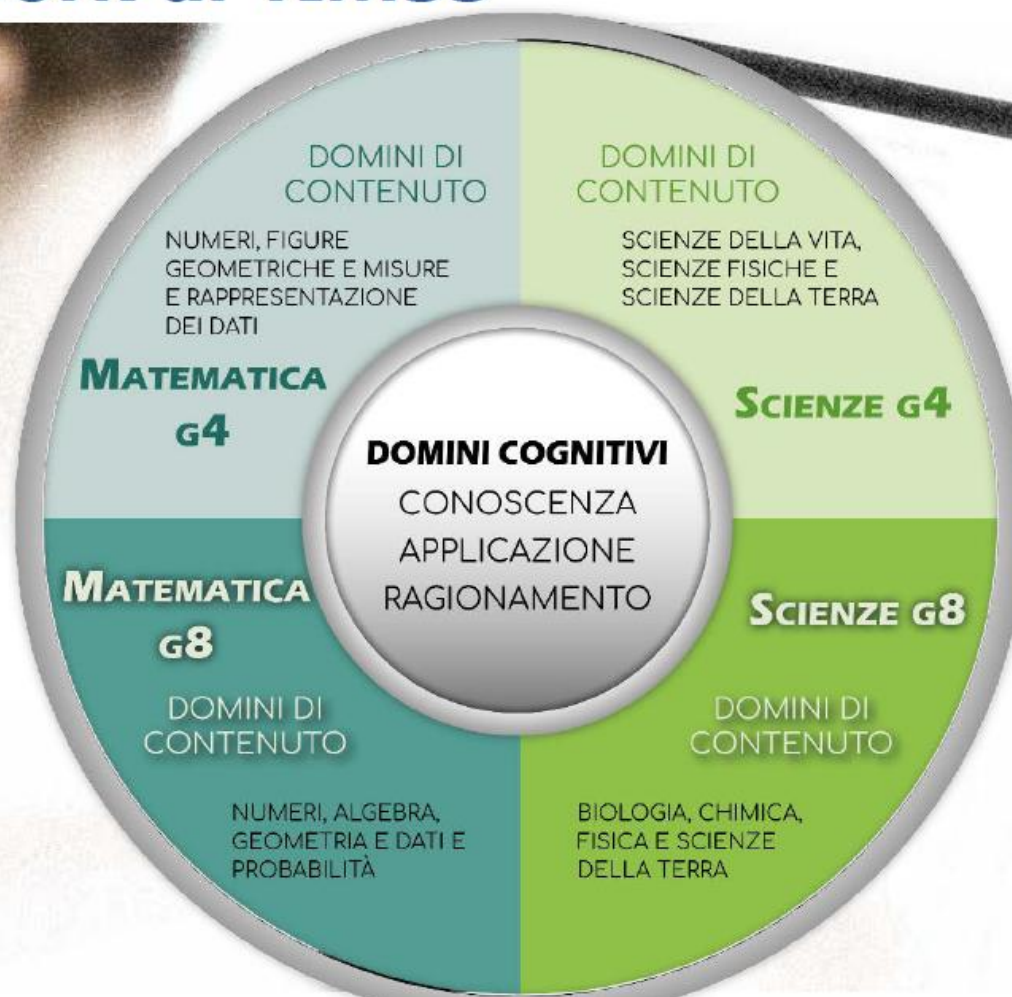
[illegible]

DOMINI DI CONTENUTO

NUMERI, FIGURE GEOMETRICHE E MISURE E RAPPRESENTAZIONE DEI DATI

MATEMATICA G4

DOMINI DI CONTENUTO

SCIENZE DELLA VITA, SCIENZE FISICHE E SCIENZE DELLA TERRA

SCIENZE G4

DOMINI COGNITIVI
CONOSCENZA
APPLICAZIONE
RAGIONAMENTO

MATEMATICA G8

DOMINI DI CONTENUTO

NUMERI, ALGEBRA, GEOMETRIA E DATI E PROBABILITÀ

SCIENZE G8

DOMINI DI CONTENUTO

BIOLOGIA, CHIMICA, FISICA E SCIENZE DELLA TERRA